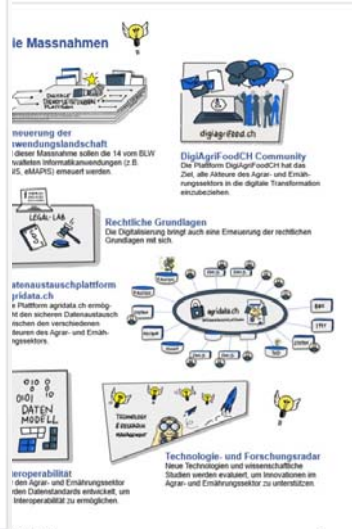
ie Massnahmen

erneuerung der wendungslandschaft
dieser Massnahme sollen die 14 vom BLW waltelen Informatikanwendungen (z.B. IS, eMAPIS) erneuert werden.

digiagrifood.ch

DigiAgriFoodCH Community
Die Plattform DigiAgriFoodCH hat das Ziel, alle Akteure des Agrar- und Ernährungssektors in die digitale Transformation einzubeziehen.

LEGAL-LAB

Rechtliche Grundlagen
Die Digitalisierung bringt auch eine Erneuerung der rechtlichen Grundlagen mit sich.

atenaustauschplattform gridata.ch
e Plattform agridata.ch ermöglicht den sicheren Datenaustausch zwischen den verschiedenen Akteuren des Agrar- und Ernährungssektors.

agridata.ch

DATEN MODELL

teroperabilität
den Agrar- und Ernährungssektor rden Datenstandards entwickelt, um Interoperabilität zu ermöglichen.

TECHNOLOGIE & FORSCHUNG

Technologie- und Forschungsradar
Neue Technologien und wissenschaftliche Studien werden evaluiert, um Innovationen im Agrar- und Ernährungssektor zu unterstützen.